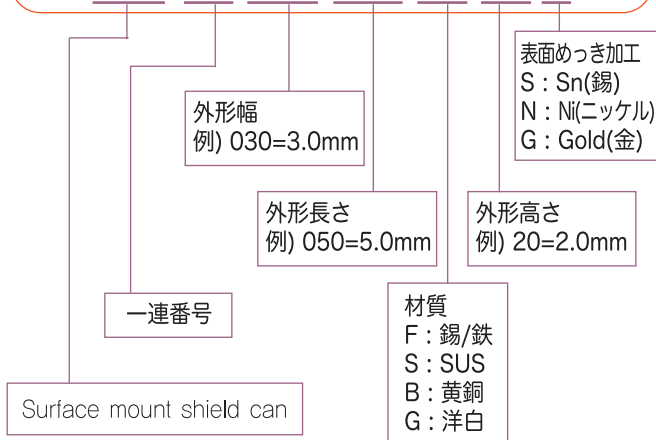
表面めっき加工
S : Sn(錫)
N : Ni(ニッケル)
G : Gold(金)

外形幅
例) 030=3.0mm

外形長さ
例) 050=5.0mm

外形高さ
例) 20=2.0mm

一連番号

材質
F : 錫/鉄
S : SUS
B : 黄銅
G : 洋白

Surface mount shield can